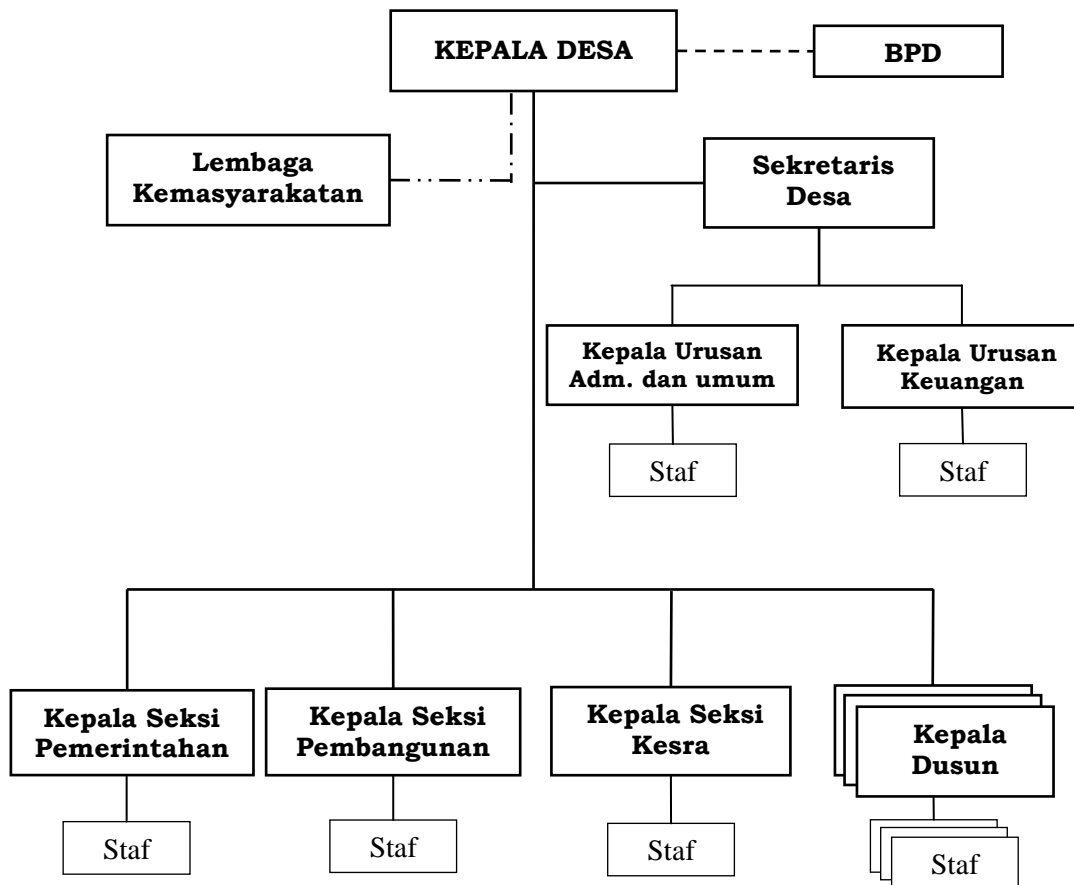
KEPALA DESA

BPD

Lembaga Kemasyarakatan

Sekretaris Desa

Kepala Urusan Adm. dan umum

Staf

Kepala Urusan Keuangan

Staf

Kepala Seksi Pemerintahan

Staf

Kepala Seksi Pembangunan

Staf

Kepala Seksi Kesra

Staf

Kepala Dusun

Staf